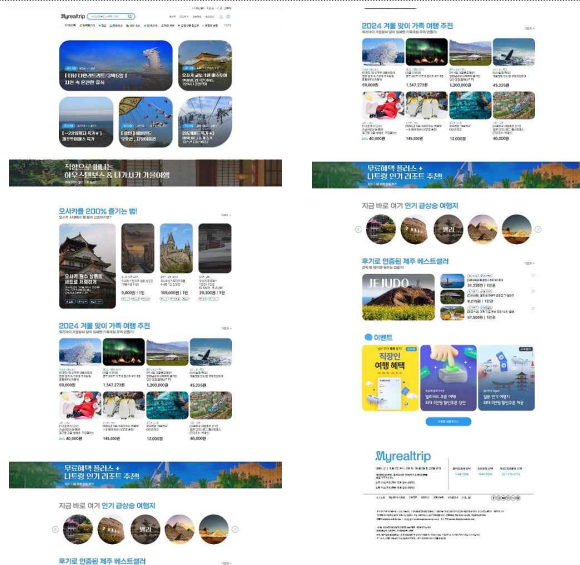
Myrealtrip

오사카를 200% 즐기는 법!

2024 겨울 맞이 가족 여행 추천

69,000원

1,347,273원

1,200,000원

45,200원

80,000원

195,000원

13,000원

90,000원

무료혜택 플러스 + 나트랑 인기 리조트 추천

지금 바로 여기 인기 급상승 여행지

후기로 인증된 제주 베스트셀러

2024 겨울 맞이 가족 여행 추천

69,000원

1,347,273원

1,200,000원

45,200원

80,000원

195,000원

13,000원

90,000원

무료혜택 플러스 + 나트랑 인기 리조트 추천

지금 바로 여기 인기 급상승 여행지

파리

후기로 인증된 제주 베스트셀러

JEJUDO

이벤트

직장인 여행 혜택

Myrealtrip